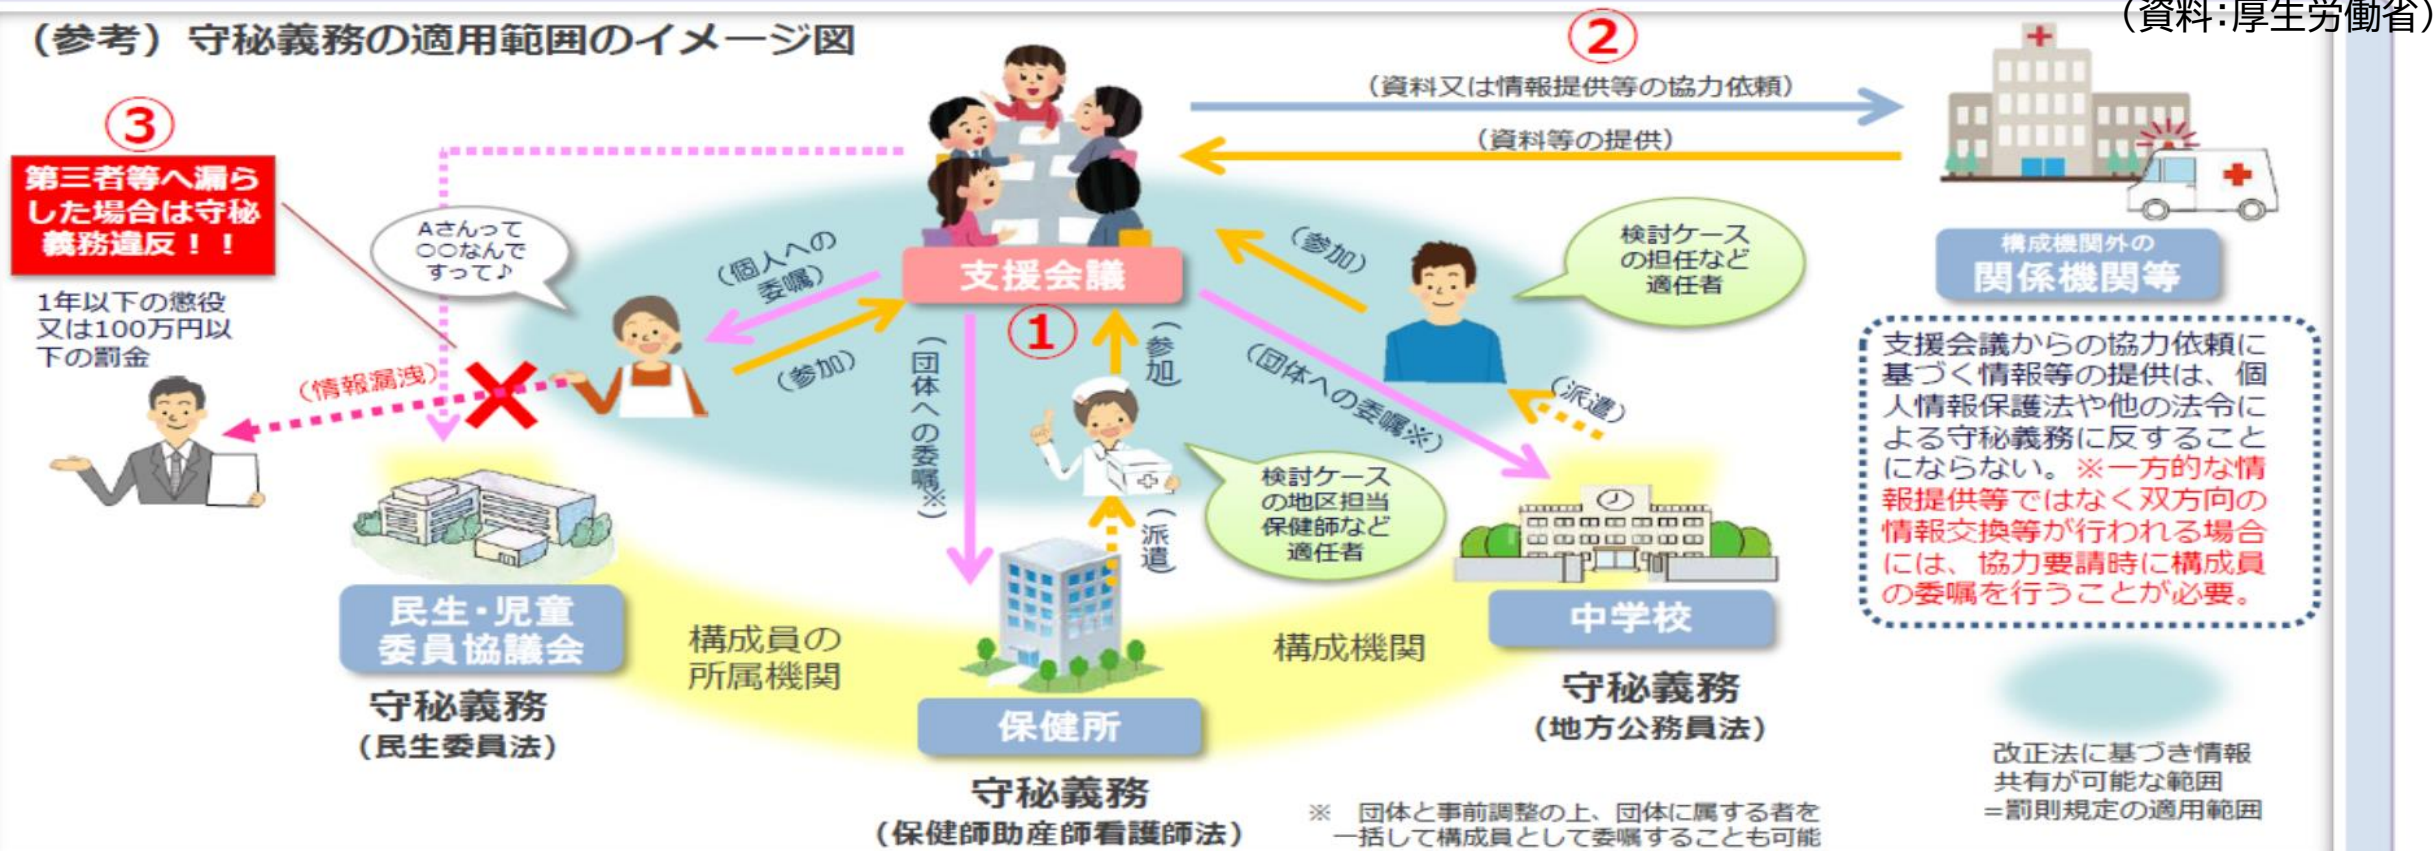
(資料:厚生労働省)

(参考) 守秘義務の適用範囲のイメージ図

②
(資料又は情報提供等の協力依頼)
(資料等の提供)

③
第三者等へ漏らした場合は守秘義務違反!!

1年以下の懲役又は100万円以下の罰金

Aさんって○○なんですって♪

(個人への委嘱)
(参加)
(情報漏洩)

支援会議

①

(団体への委嘱※)
(参加)
(派遣)

(参加)
(団体への委嘱※)
(派遣)

検討ケースの担任など適任者

検討ケースの地区担当保健師など適任者

構成機関外の
関係機関等

支援会議からの協力依頼に基づく情報等の提供は、個人情報保護法や他の法令による守秘義務に反することにならない。※一方的な情報提供等ではなく双方向の情報交換等が行われる場合には、協力要請時に構成員の委嘱を行うことが必要。

民生・児童委員協議会
守秘義務
(民生委員法)

構成員の所属機関

保健所
守秘義務
(保健師助産師看護師法)

構成機関

中学校
守秘義務
(地方公務員法)

※ 団体と事前調整の上、団体に属する者を一括して構成員として委嘱することも可能

改正法に基づき情報共有が可能な範囲
=罰則規定の適用範囲